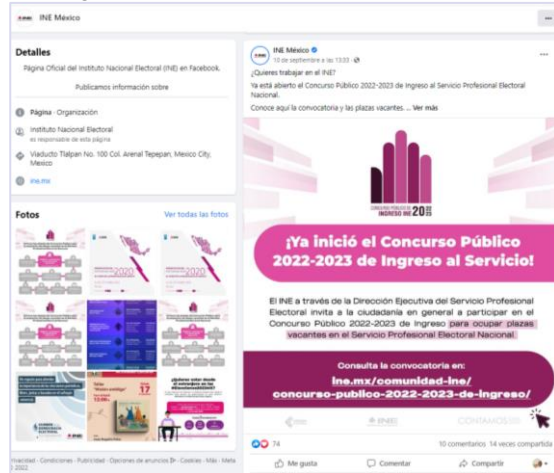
INE México

Detalles

Página Oficial del Instituto Nacional Electoral (INE) en Facebook.

Publicamos información sobre

Página · Organización

Instituto Nacional Electoral
es responsable de esta página

Viaducto Tlalpan No. 100 Col. Arenal Tepepan, Mexico City, Mexico

ine.mx

Fotos

Ver todas las fotos

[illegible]

2020

17

Privacidad · Condiciones · Publicidad · Opciones de anuncios · Cookies · Más · Meta © 2022

INE México
10 de septiembre a las 13:33 ·

¿Quieres trabajar en el INE?

Ya está abierto el Concurso Público 2022-2023 de Ingreso al Servicio Profesional Electoral Nacional.

Conoce aquí la convocatoria y las plazas vacantes. ... Ver más

CONCURSO PÚBLICO DE INGRESO INE 2022

¡Ya inició el Concurso Público 2022-2023 de Ingreso al Servicio!

El INE a través de la Dirección Ejecutiva del Servicio Profesional Electoral invita a la ciudadanía en general a participar en el Concurso Público 2022-2023 de Ingreso para ocupar plazas vacantes en el Servicio Profesional Electoral Nacional.

Consulta la convocatoria en:
ine.mx/comunidad-ine/concurso-publico-2022-2023-de-ingreso/

INE

CONTAMOS

74

10 comentarios 14 veces compartida

Me gusta

Comentar

Compartir